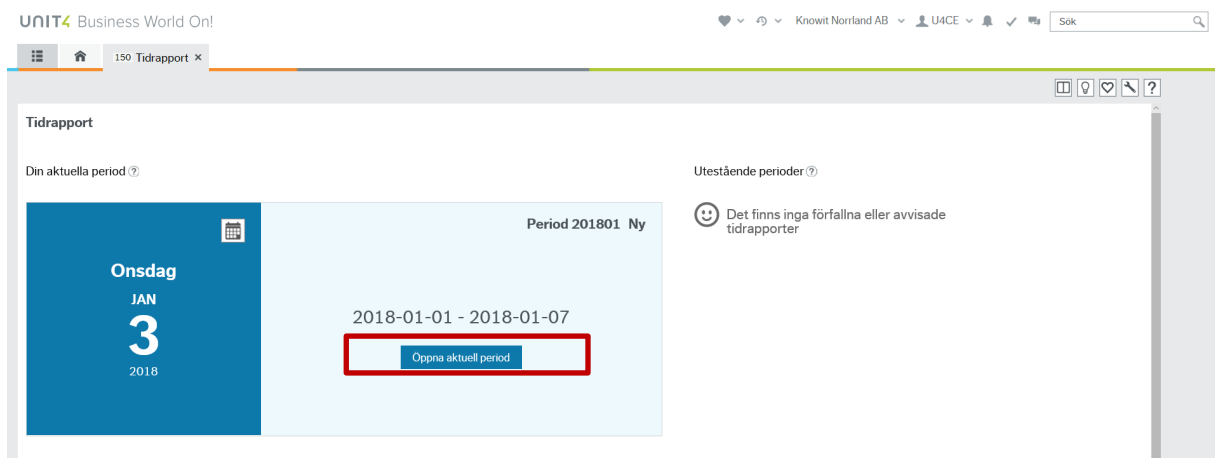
UNIT4 Business World On!

Knowit Norrland AB U4CE Sök

150 Tidrapport ×

Tidrapport

Din aktuella period

Onsdag
JAN
3
2018

Period 201801 Ny

2018-01-01 - 2018-01-07

Öppna aktuell period

Utestående perioder

Det finns inga förfallna eller avvisade tidrapporter